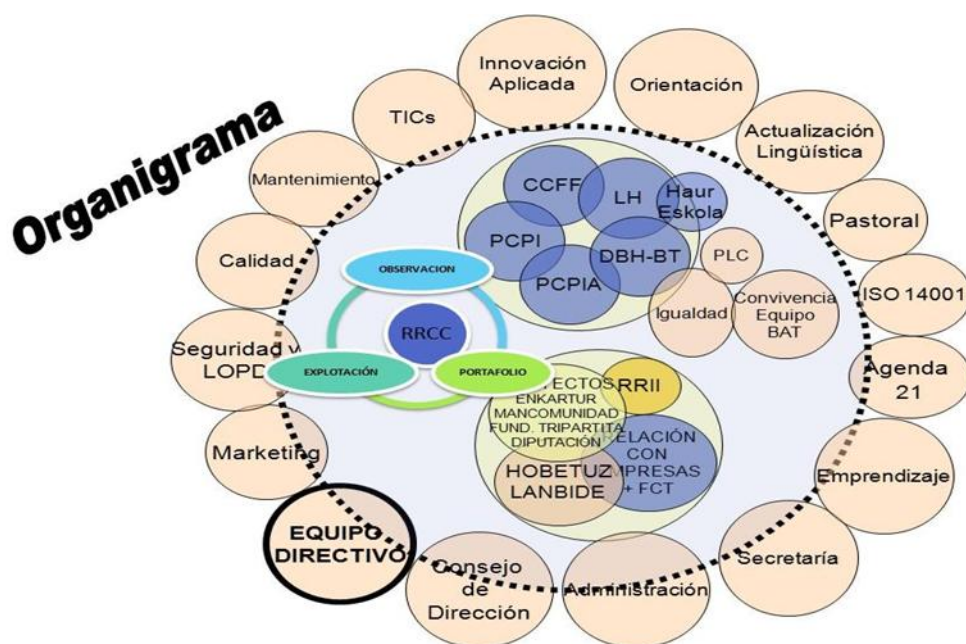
Organigrama

Innovación Aplicada

Orientación

TICs

Actualización Lingüística

Mantenimiento

Pastoral

Calidad

ISO 14001

Seguridad y LOPD

Agenda 21

Marketing

Emprendizaje

EQUIPO DIRECTIVO

Consejo de Dirección

Administración

Secretaría

CCFF

LH

Haur Eskola

PCPI

DBH-BT

PLC

PCPIA

Igualdad

Convivencia Equipo BAT

OBSERVACION

RRCC

EXPLOTACIÓN

PORTAFOLIO

PROYECTOS ENKARTUR MANCOMUNIDAD FUND. TRIPARTITA DIPUTACIÓN

RRII

RELACIÓN CON EMPRESAS + FCT

HOBETUZ LANBIDE